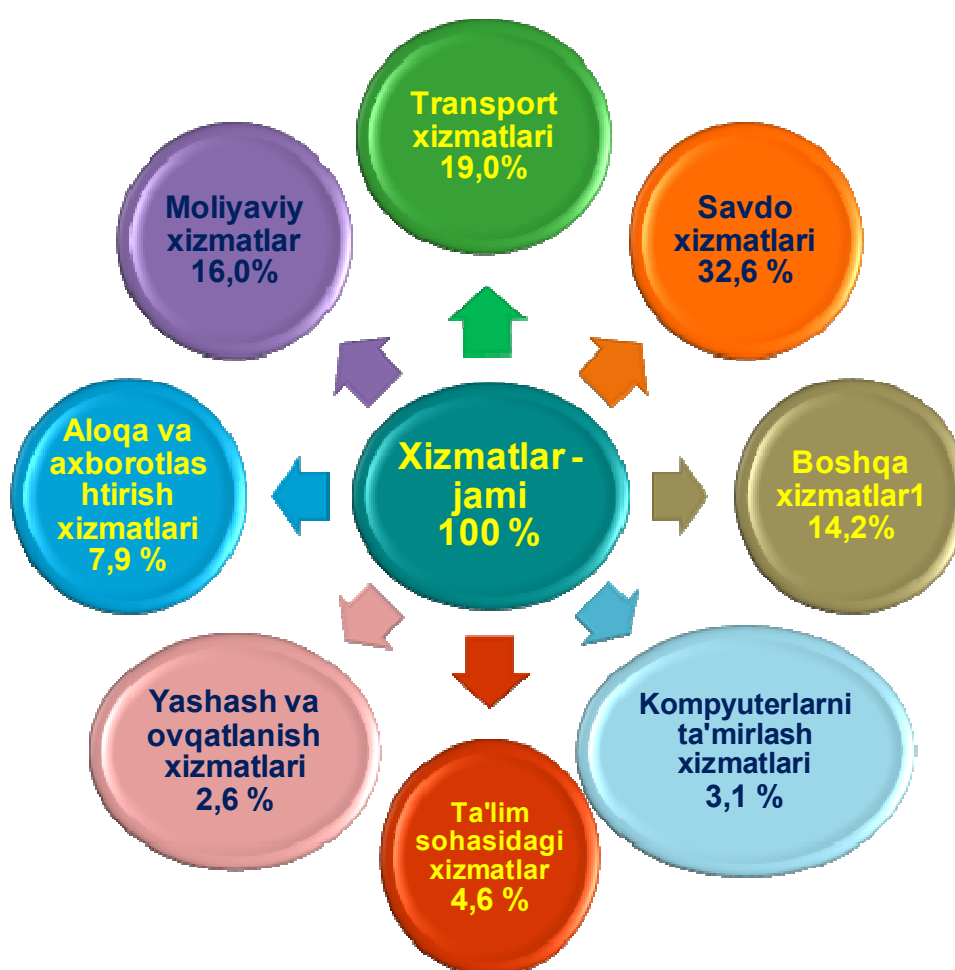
Transport xizmatlari 19,0%

Savdo xizmatlari 32,6 %

Moliyaviy xizmatlar 16,0%

Aloqa va axborotlashtirish xizmatlari 7,9 %

Xizmatlar - jami 100 %

Boshqa xizmatlar1 14,2%

Yashash va ovqatlanish xizmatlari 2,6 %

Kompyuterlarni ta'mirlash xizmatlari 3,1 %

Ta'lim sohasidagi xizmatlar 4,6 %